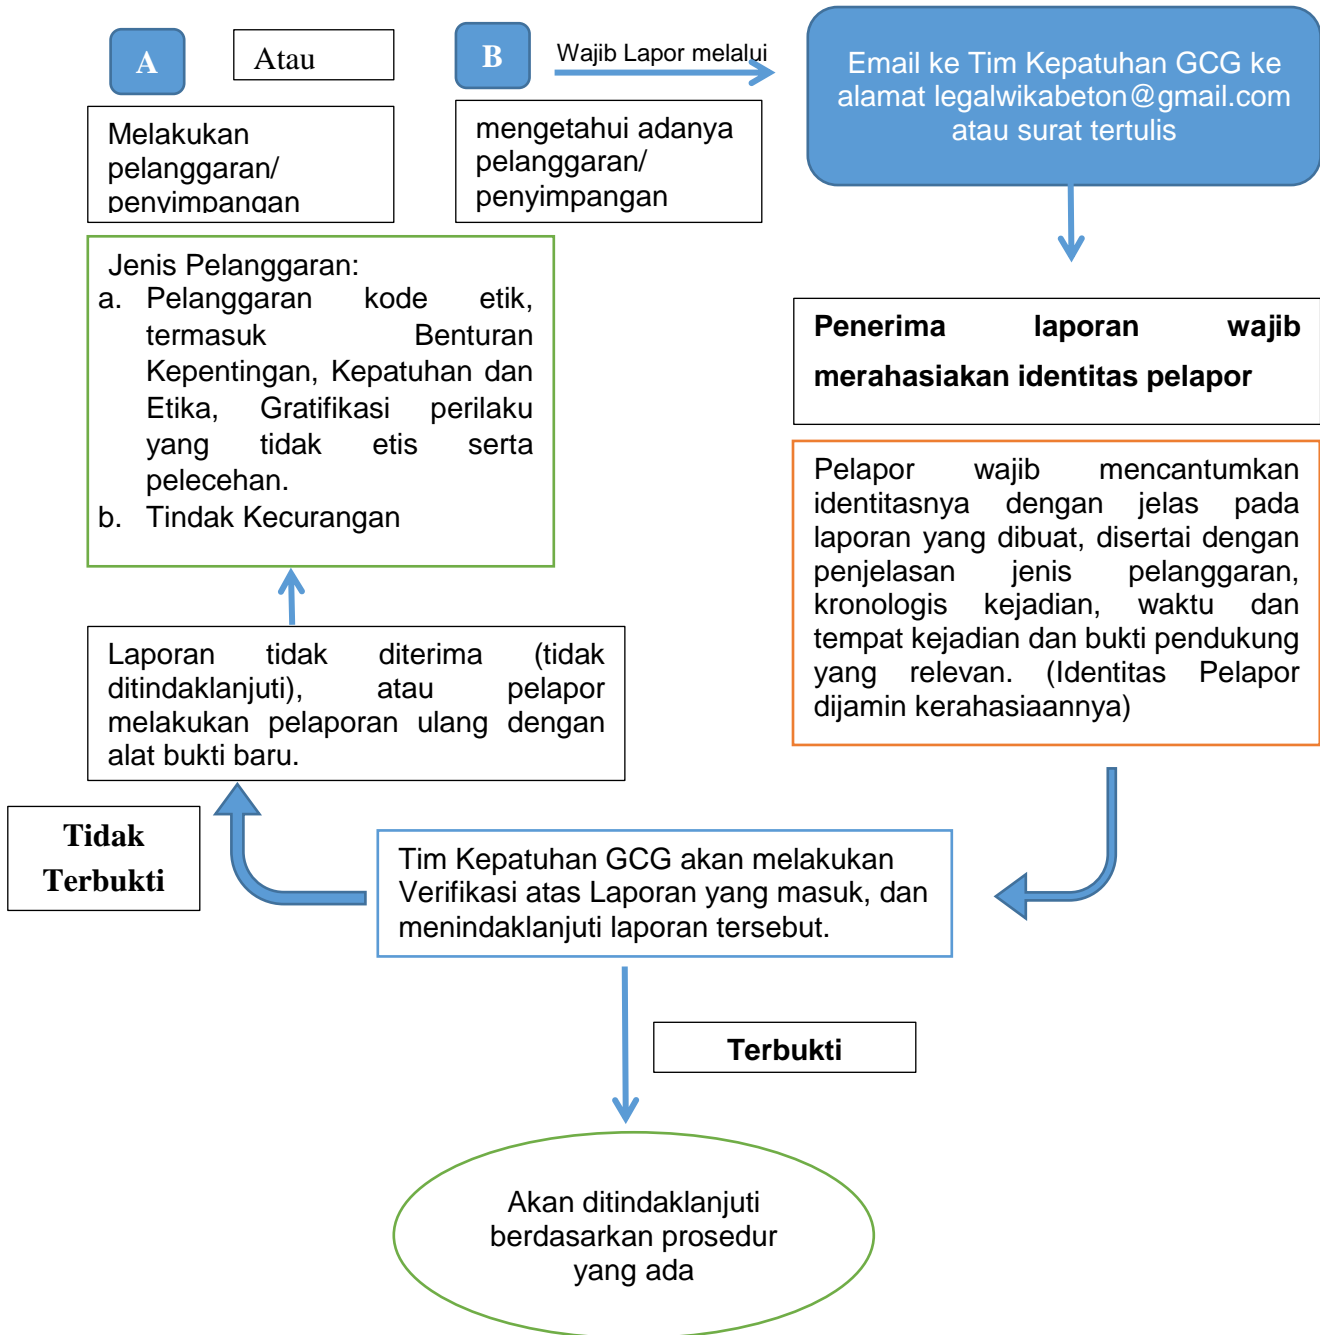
A

Atau

Melakukan pelanggaran/ penyimpangan

B

Wajib Lapor melalui

mengetahui adanya pelanggaran/ penyimpangan

Email ke Tim Kepatuhan GCG ke alamat legalwikabeton@gmail.com atau surat tertulis

Jenis Pelanggaran:
a. Pelanggaran kode etik, termasuk Benturan Kepentingan, Kepatuhan dan Etika, Gratifikasi perilaku yang tidak etis serta pelecehan.
b. Tindak Kecurangan

Penerima laporan wajib merahasiakan identitas pelapor

Pelapor wajib mencantumkan identitasnya dengan jelas pada laporan yang dibuat, disertai dengan penjelasan jenis pelanggaran, kronologis kejadian, waktu dan tempat kejadian dan bukti pendukung yang relevan. (Identitas Pelapor dijamin kerahasiaannya)

Laporan tidak diterima (tidak ditindaklanjuti), atau pelapor melakukan pelaporan ulang dengan alat bukti baru.

Tidak Terbukti

Tim Kepatuhan GCG akan melakukan Verifikasi atas Laporan yang masuk, dan menindaklanjuti laporan tersebut.

Terbukti

Akan ditindaklanjuti berdasarkan prosedur yang ada